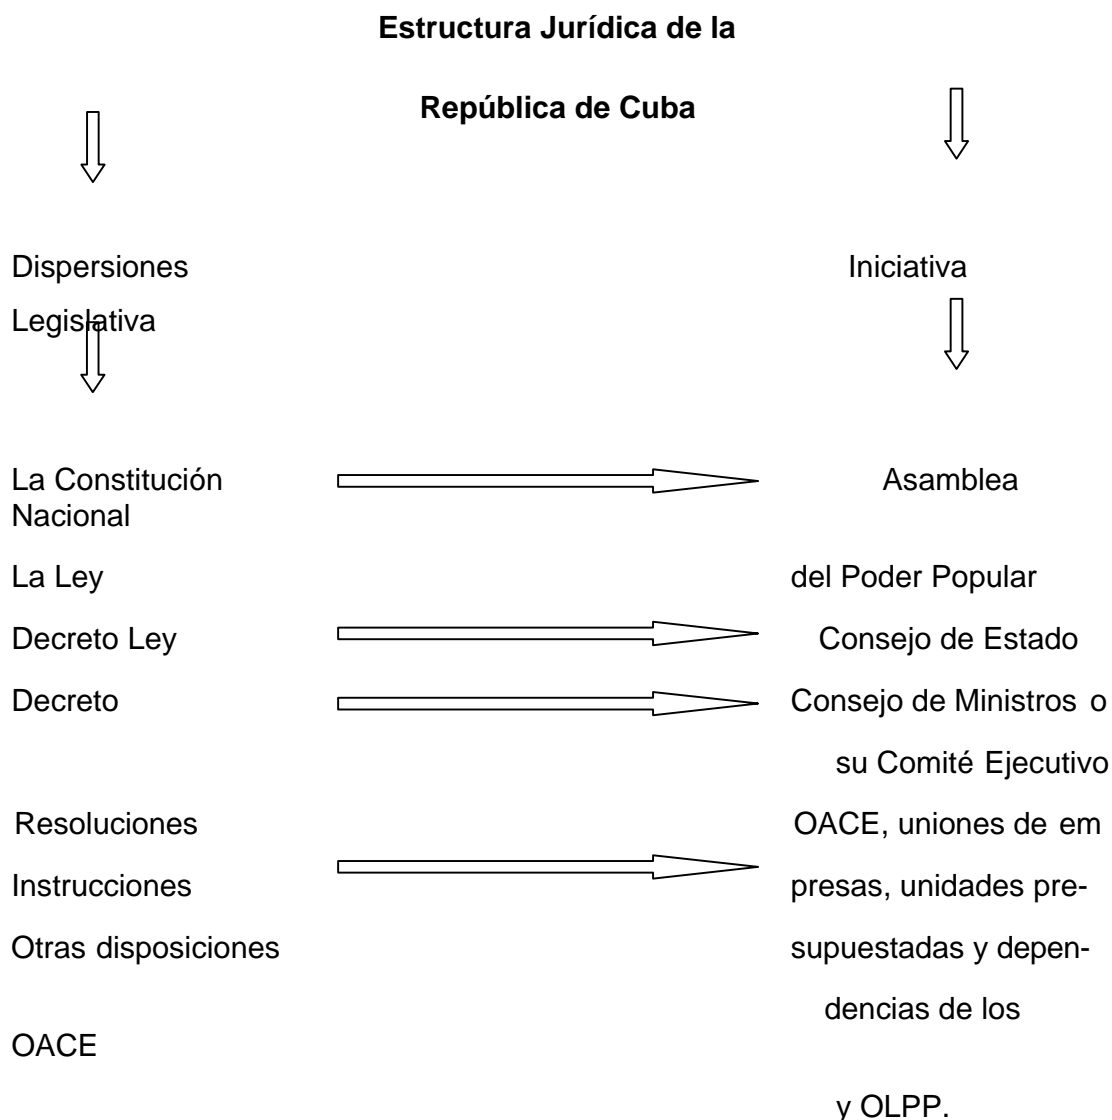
**Estructura Jurídica de la**

**República de Cuba**

Dispersiones Legislativa

Iniciativa

La Constitución Nacional

Asamblea

La Ley

del Poder Popular

Decreto Ley

Consejo de Estado

Decreto

Consejo de Ministros o su Comité Ejecutivo

Resoluciones

Instrucciones

Otras disposiciones

OACE

OACE, uniones de empresas, unidades presupuestadas y dependencias de los

y OLPP.